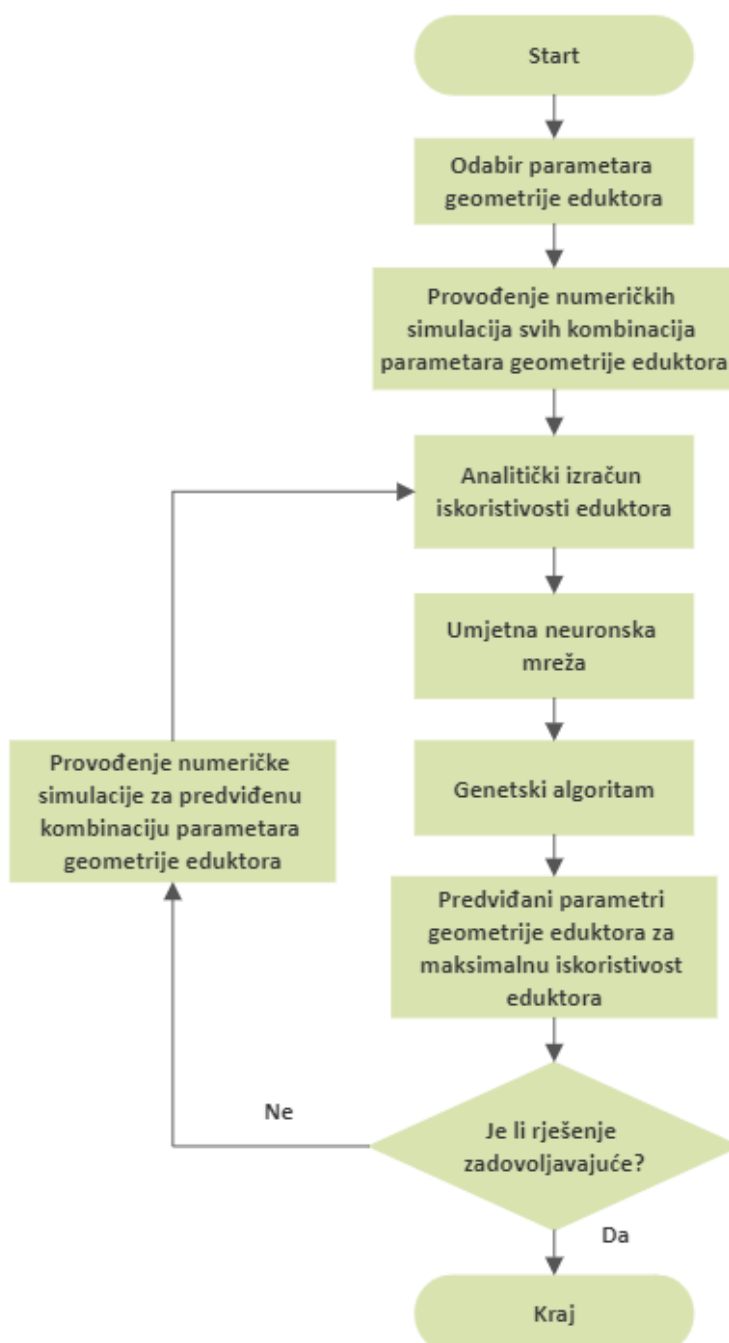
Start

Odabir parametara geometrije eduktora

Provođenje numeričkih simulacija svih kombinacija parametara geometrije eduktora

Analitički izračun iskoristivosti eduktora

Umjetna neuronska mreža

Genetski algoritam

Predviđani parametri geometrije eduktora za maksimalnu iskoristivost eduktora

Je li rješenje zadovoljavajuće?

Ne

Provođenje numeričke simulacije za predviđenu kombinaciju parametara geometrije eduktora

Da

Kraj